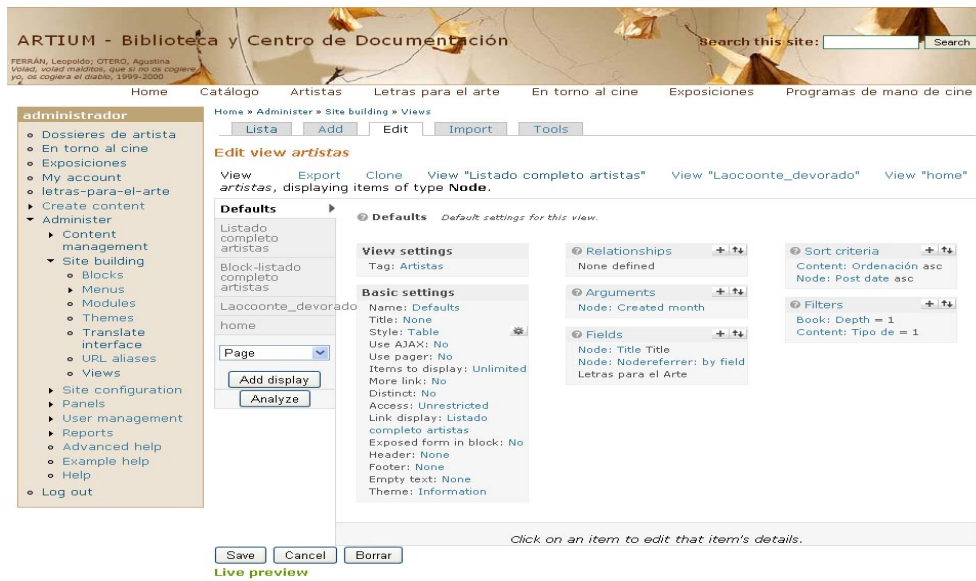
ARTIUM - Biblioteca y Centro de Documentación

FERRÁN, Leopoldo; OTERO, Agustina
Volad, volad malditos, que si no os cogiere yo, os cogiera el diablo, 1999-2000

Search this site: Search

Home Catálogo Artistas Letras para el arte En torno al cine Exposiciones Programas de mano de cine

administrador

- Dossieres de artista
- En torno al cine
- Exposiciones
- My account
- letras-para-el-arte
- Create content
- Administer
- Content management
- Site building
- Blocks
- Menus
- Modules
- Themes
- Translate interface
- URL aliases
- Views
- Site configuration
- Panels
- User management
- Reports
- Advanced help
- Example help
- Help
- Log out

Home » Administer » Site building » Views

Lista Add Edit Import Tools

Edit view artistas

View Export Clone View "Listado completo artistas" View "Laocoonte_devorado" View "home"

artistas, displaying items of type Node.

Defaults
Listado completo artistas
Block-listado completo artistas
Laocoonte_devorado
home

Page

Add display

Analyze

Defaults Default settings for this view.

View settings
Tag: Artistas

Basic settings
Name: Defaults
Title: None
Style: Table
Use AJAX: No
Use pager: No
Items to display: Unlimited
More link: No
Distinct: No
Access: Unrestricted
Link display: Listado completo artistas
Exposed form in block: No
Header: None
Footer: None
Empty text: None
Theme: Information

Relationships
None defined

Arguments
Node: Created month

Fields
Node: Title Title
Node: Nodereferrer: by field
Letras para el Arte

Sort criteria
Content: Ordenación asc
Node: Post date asc

Filters
Book: Depth = 1
Content: Tipo de = 1

Click on an item to edit that item's details.

Save Cancel Borrar

Live preview